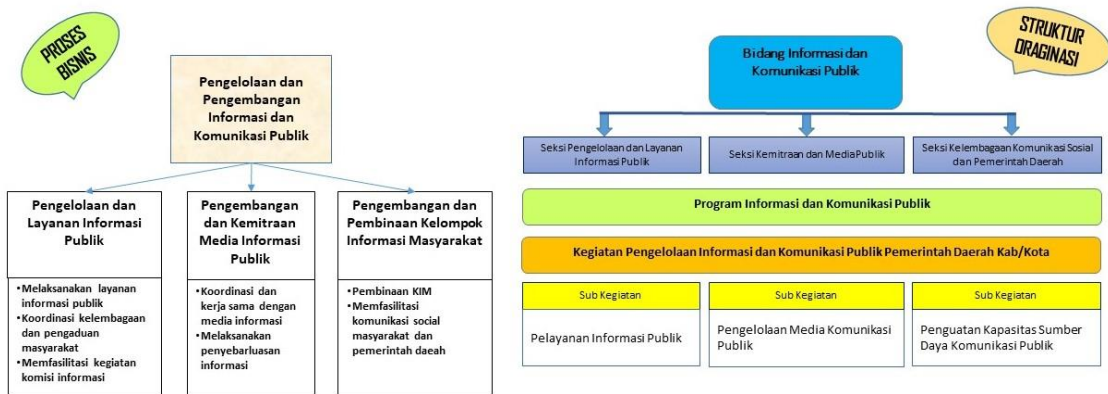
PROSES BISNIS

Pengelolaan dan Pengembangan Informasi dan Komunikasi Publik

Pengelolaan dan Layanan Informasi Publik

•Melaksanakan layanan informasi publik
•Koordinasi kelembagaan dan pengaduan masyarakat
•Memfasilitasi kegiatan komisi informasi

Pengembangan dan Kemitraan Media Informasi Publik

•Koordinasi dan kerja sama dengan media informasi
•Melaksanakan penyebarluasan informasi

Pengembangan dan Pembinaan Kelompok Informasi Masyarakat

•Pembinaan KIM
•Memfasilitasi komunikasi social masyarakat dan pemerintah daeah

STRUKTUR ORAGINASI

Bidang Informasi dan Komunikasi Publik

Seksi Pengelolaan dan Layanan Informasi Publik

Seksi Kemitraan dan MediaPublik

Seksi Kelembagaan Komunikasi Sosial dan Pemerintah Daerah

Program Informasi dan Komunikasi Publik

Kegiatan Pengelolaan Informasi dan Komunikasi Publik Pemerintah Daerah Kab/Kota

Sub Kegiatan

Pelayanan Informasi Publik

Sub Kegiatan

Pengelolaan Media Komunikasi Publik

Sub Kegiatan

Penguatan Kapasitas Sumber Daya Komunikasi Publik